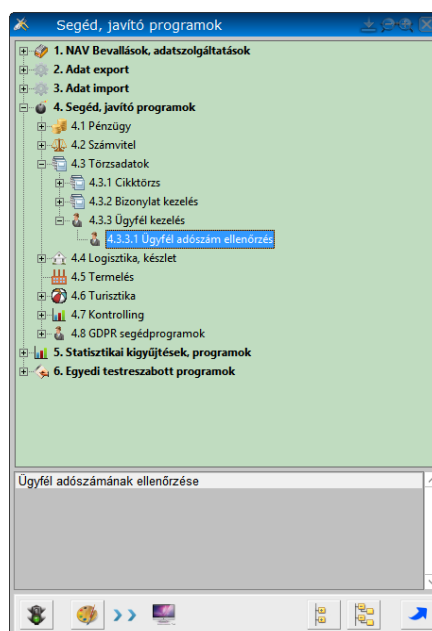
Segéd, javító programok

1. NAV Bevallások, adatszolgáltatások
2. Adat export
3. Adat import
4. Segéd, javító programok
4.1 Pénzügy
4.2 Számvitel
4.3 Törzsadatok
4.3.1 Cikktörzs
4.3.2 Bizonylat kezelés
4.3.3 Ügyfél kezelés
4.3.3.1 Ügyfél adószám ellenörzés
4.4 Logisztika, készlet
4.5 Termelés
4.6 Turisztika
4.7 Kontrolling
4.8 GDPR segédprogramok
5. Statisztikai kigyűjtések, programok
6. Egyedi testreszabott programok

Ügyfél adószámának ellenőrzése